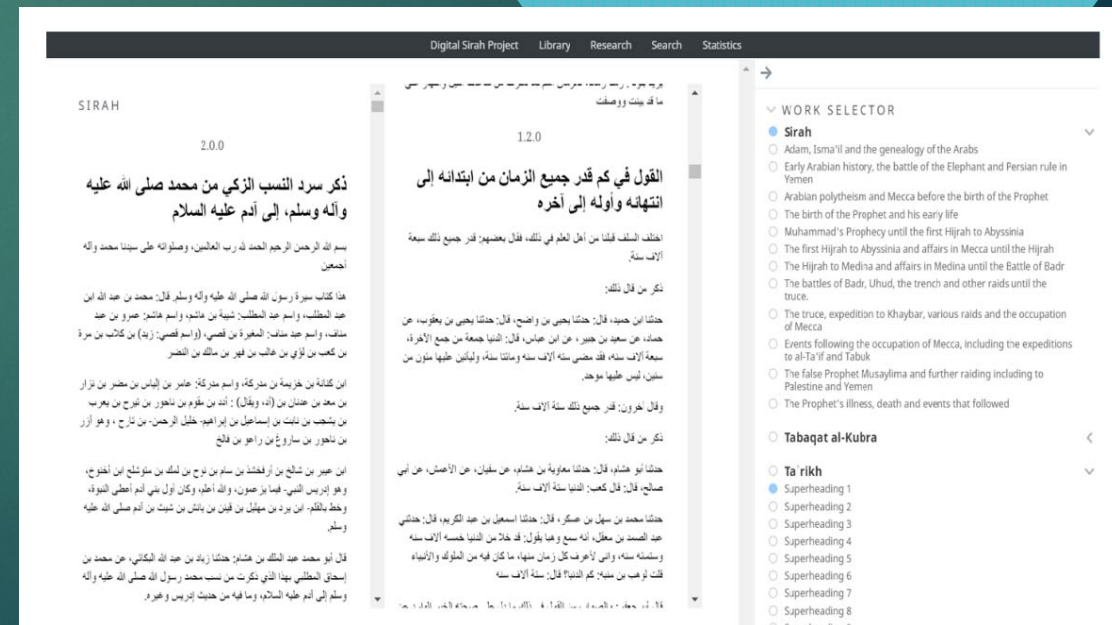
Digital Sirah Project Library Research Search Statistics

SIRAH

2.0.0

ذكر سرد النسب الزكي من محمد صلى الله عليه وآله وسلم، إلى آدم عليه السلام

بسم الله الرحمن الرحيم الحمد لله رب العالمين، وصلواته على سيدنا محمد وآله أجمعين

هذا كتاب سيرة رسول الله صلى الله عليه وآله وسلم. قال: محمد بن عبد الله بن عبد المطلب، واسم عبد المطلب: شيبة بن هاشم، واسم هاشم: عمرو بن عبد مناف، واسم عبد مناف: المغيرة بن قصي، (واسم قصي: زيد) بن كلاب بن مرة بن كعب بن لؤي بن غالب بن فهر بن مالك بن النضر

ابن كنانة بن خزيمة بن مدركة، واسم مدركة: عامر بن إلياس بن مضر بن نزار بن معد بن عدنان بن (أد، ويقال) : أدد بن مقوم بن ناحور بن تيرح بن يعرب بن يشجب بن نابت بن إسماعيل بن إبراهيم- خليل الرحمن- بن تارح ، وهو آزر بن ناحور بن ساروغ بن راعو بن فالخ

ابن عيبر بن شالخ بن أرفخشذ بن سام بن نوح بن لمك بن متوشلخ ابن أخنوخ، وهو إدريس النبي- فيما يزعمون، والله أعلم، وكان أول بني آدم أعطي النبوة، وخط بالقلم- ابن يرد بن مهليل بن قينن بن يانش بن شيث بن آدم صلى الله عليه وسلم.

قال أبو محمد عبد الملك بن هشام: حدثنا زياد بن عبد الله البكائي، عن محمد بن إسحاق المطلبي بهذا الذي ذكرت من نسب محمد رسول الله صلى الله عليه وآله وسلم إلى آدم عليه السلام، وما فيه من حديث إدريس وغيره.

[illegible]
ما قد بينت ووصفت

1.2.0

القول في كم قدر جميع الزمان من ابتدائه إلى انتهائه وأوله إلى آخره

اختلف السلف قبلنا من أهل العلم في ذلك، فقال بعضهم: قدر جميع ذلك سبعة آلاف سنة.

ذكر من قال ذلك:

حدثنا ابن حميد، قال: حدثنا يحيى بن واضح، قال: حدثنا يحيى بن يعقوب، عن حماد، عن سعيد بن جبير، عن ابن عباس، قال: الدنيا جمعة من جمع الآخرة، سبعة آلاف سنة، فقد مضى ستة آلاف سنة ومائتا سنة، وليأتين عليها مئون من سنين، ليس عليها موحد.

وقال آخرون: قدر جميع ذلك ستة آلاف سنة.

ذكر من قال ذلك:

حدثنا أبو هشام، قال: حدثنا معاوية بن هشام، عن سفيان، عن الأعمش، عن أبي صالح، قال: قال كعب: الدنيا ستة آلاف سنة.

حدثنا محمد بن سهل بن عسكر، قال: حدثنا إسماعيل بن عبد الكريم، قال: حدثني عبد الصمد بن معقل، أنه سمع وهبا يقول: قد خلا من الدنيا خمسة آلاف سنة وستمائة سنة، وإني لأعرف كل زمان منها، ما كان فيه من الملوك والأنبياء قلت لوهب بن منبه: كم الدنيا؟ قال: ستة آلاف سنة

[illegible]

→

WORK SELECTOR

Sirah
Adam, Isma'il and the genealogy of the Arabs
Early Arabian history, the battle of the Elephant and Persian rule in Yemen
Arabian polytheism and Mecca before the birth of the Prophet
The birth of the Prophet and his early life
Muhammad's Prophecy until the first Hijrah to Abyssinia
The first Hijrah to Abyssinia and affairs in Mecca until the Hijrah
The Hijrah to Medina and affairs in Medina until the Battle of Badr
The battles of Badr, Uhud, the trench and other raids until the truce.
The truce, expedition to Khaybar, various raids and the occupation of Mecca
Events following the occupation of Mecca, including the expeditions to al-Ta'if and Tabuk
The false Prophet Musaylima and further raiding including to Palestine and Yemen
The Prophet's illness, death and events that followed

Tabaqat al-Kubra

Ta'rikh
Superheading 1
Superheading 2
Superheading 3
Superheading 4
Superheading 5
Superheading 6
Superheading 7
Superheading 8